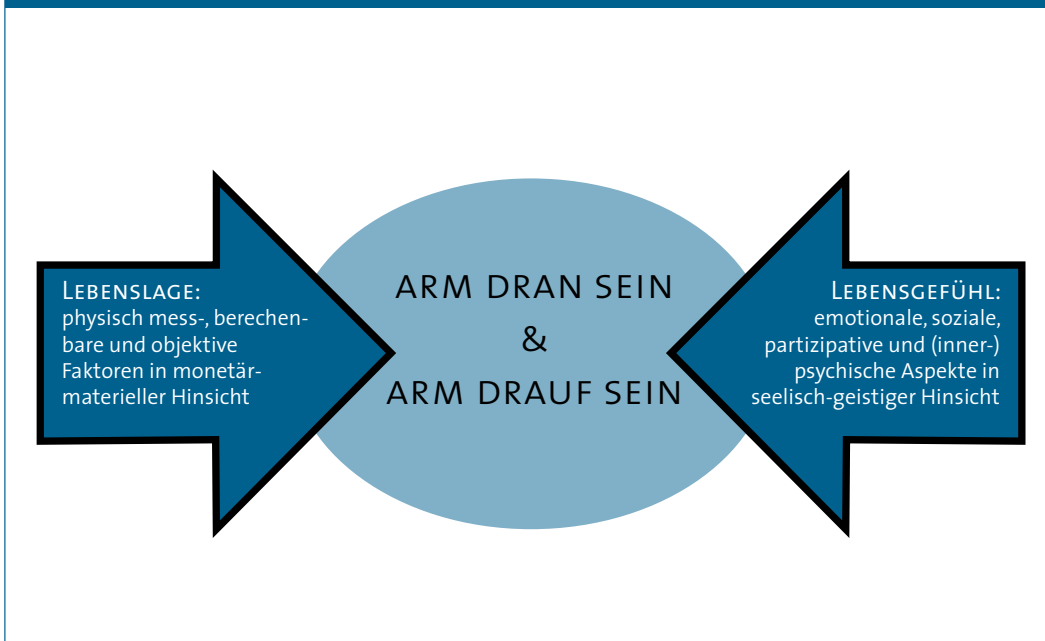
Lebenslage:
physisch mess-, berechenbare und objektive Faktoren in monetärmaterieller Hinsicht

Arm dran sein
&
Arm drauf sein

Lebensgefühl:
emotionale, soziale, partizipative und (inner-) psychische Aspekte in seelisch-geistiger Hinsicht